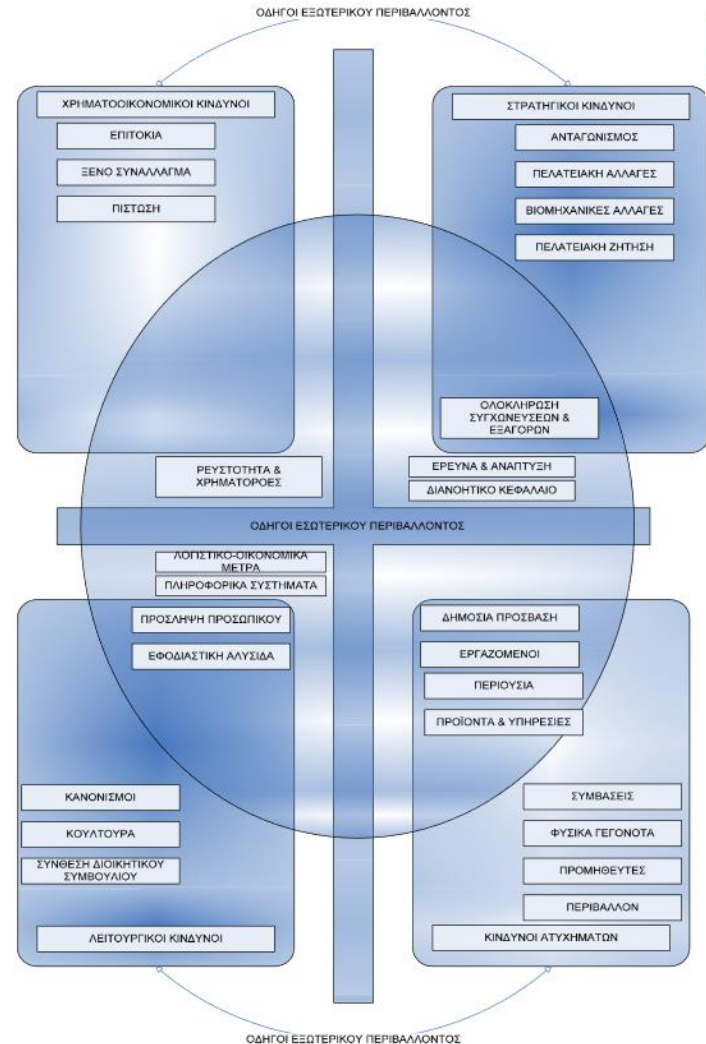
ΟΔΗΓΟΙ ΕΞΩΤΕΡΙΚΟΥ ΠΕΡΙΒΑΛΛΟΝΤΟΣ

ΧΡΗΜΑΤΟΟΙΚΟΝΟΜΙΚΟΙ ΚΙΝΔΥΝΟΙ

ΕΠΙΤΟΚΙΑ

ΞΕΝΟ ΣΥΝΑΛΛΑΓΜΑ

ΠΙΣΤΩΣΗ

ΣΤΡΑΤΗΓΙΚΟΙ ΚΙΝΔΥΝΟΙ

ΑΝΤΑΓΩΝΙΣΜΟΣ

ΠΕΛΑΤΕΙΑΚΗ ΑΛΛΑΓΕΣ

ΒΙΟΜΗΧΑΝΙΚΕΣ ΑΛΛΑΓΕΣ

ΠΕΛΑΤΕΙΑΚΗ ΖΗΤΗΣΗ

ΟΛΟΚΛΗΡΩΣΗ ΣΥΓΧΩΝΕΥΣΕΩΝ & ΕΞΑΓΟΡΩΝ

ΡΕΥΣΤΟΤΗΤΑ & ΧΡΗΜΑΤΟΡΟΕΣ

ΕΡΕΥΝΑ & ΑΝΑΠΤΥΞΗ

ΔΙΑΝΟΗΤΙΚΟ ΚΕΦΑΛΑΙΟ

ΟΔΗΓΟΙ ΕΣΩΤΕΡΙΚΟΥ ΠΕΡΙΒΑΛΛΟΝΤΟΣ

ΛΟΓΙΣΤΙΚΟ-ΟΙΚΟΝΟΜΙΚΑ ΜΕΤΡΑ

ΠΛΗΡΟΦΟΡΙΚΑ ΣΥΣΤΗΜΑΤΑ

ΠΡΟΣΛΗΨΗ ΠΡΟΣΩΠΙΚΟΥ

ΕΦΟΔΙΑΣΤΙΚΗ ΑΛΥΣΙΔΑ

ΔΗΜΟΣΙΑ ΠΡΟΣΒΑΣΗ

ΕΡΓΑΖΟΜΕΝΟΙ

ΠΕΡΙΟΥΣΙΑ

ΠΡΟΪΟΝΤΑ & ΥΠΗΡΕΣΙΕΣ

ΚΑΝΟΝΙΣΜΟΙ

ΚΟΥΛΤΟΥΡΑ

ΣΥΝΘΕΣΗ ΔΙΟΙΚΗΤΙΚΟΥ ΣΥΜΒΟΥΛΙΟΥ

ΛΕΙΤΟΥΡΓΙΚΟΙ ΚΙΝΔΥΝΟΙ

ΣΥΜΒΑΣΕΙΣ

ΦΥΣΙΚΑ ΓΕΓΟΝΟΤΑ

ΠΡΟΜΗΘΕΥΤΕΣ

ΠΕΡΙΒΑΛΛΟΝ

ΚΙΝΔΥΝΟΙ ΑΤΥΧΗΜΑΤΩΝ

ΟΔΗΓΟΙ ΕΞΩΤΕΡΙΚΟΥ ΠΕΡΙΒΑΛΛΟΝΤΟΣ